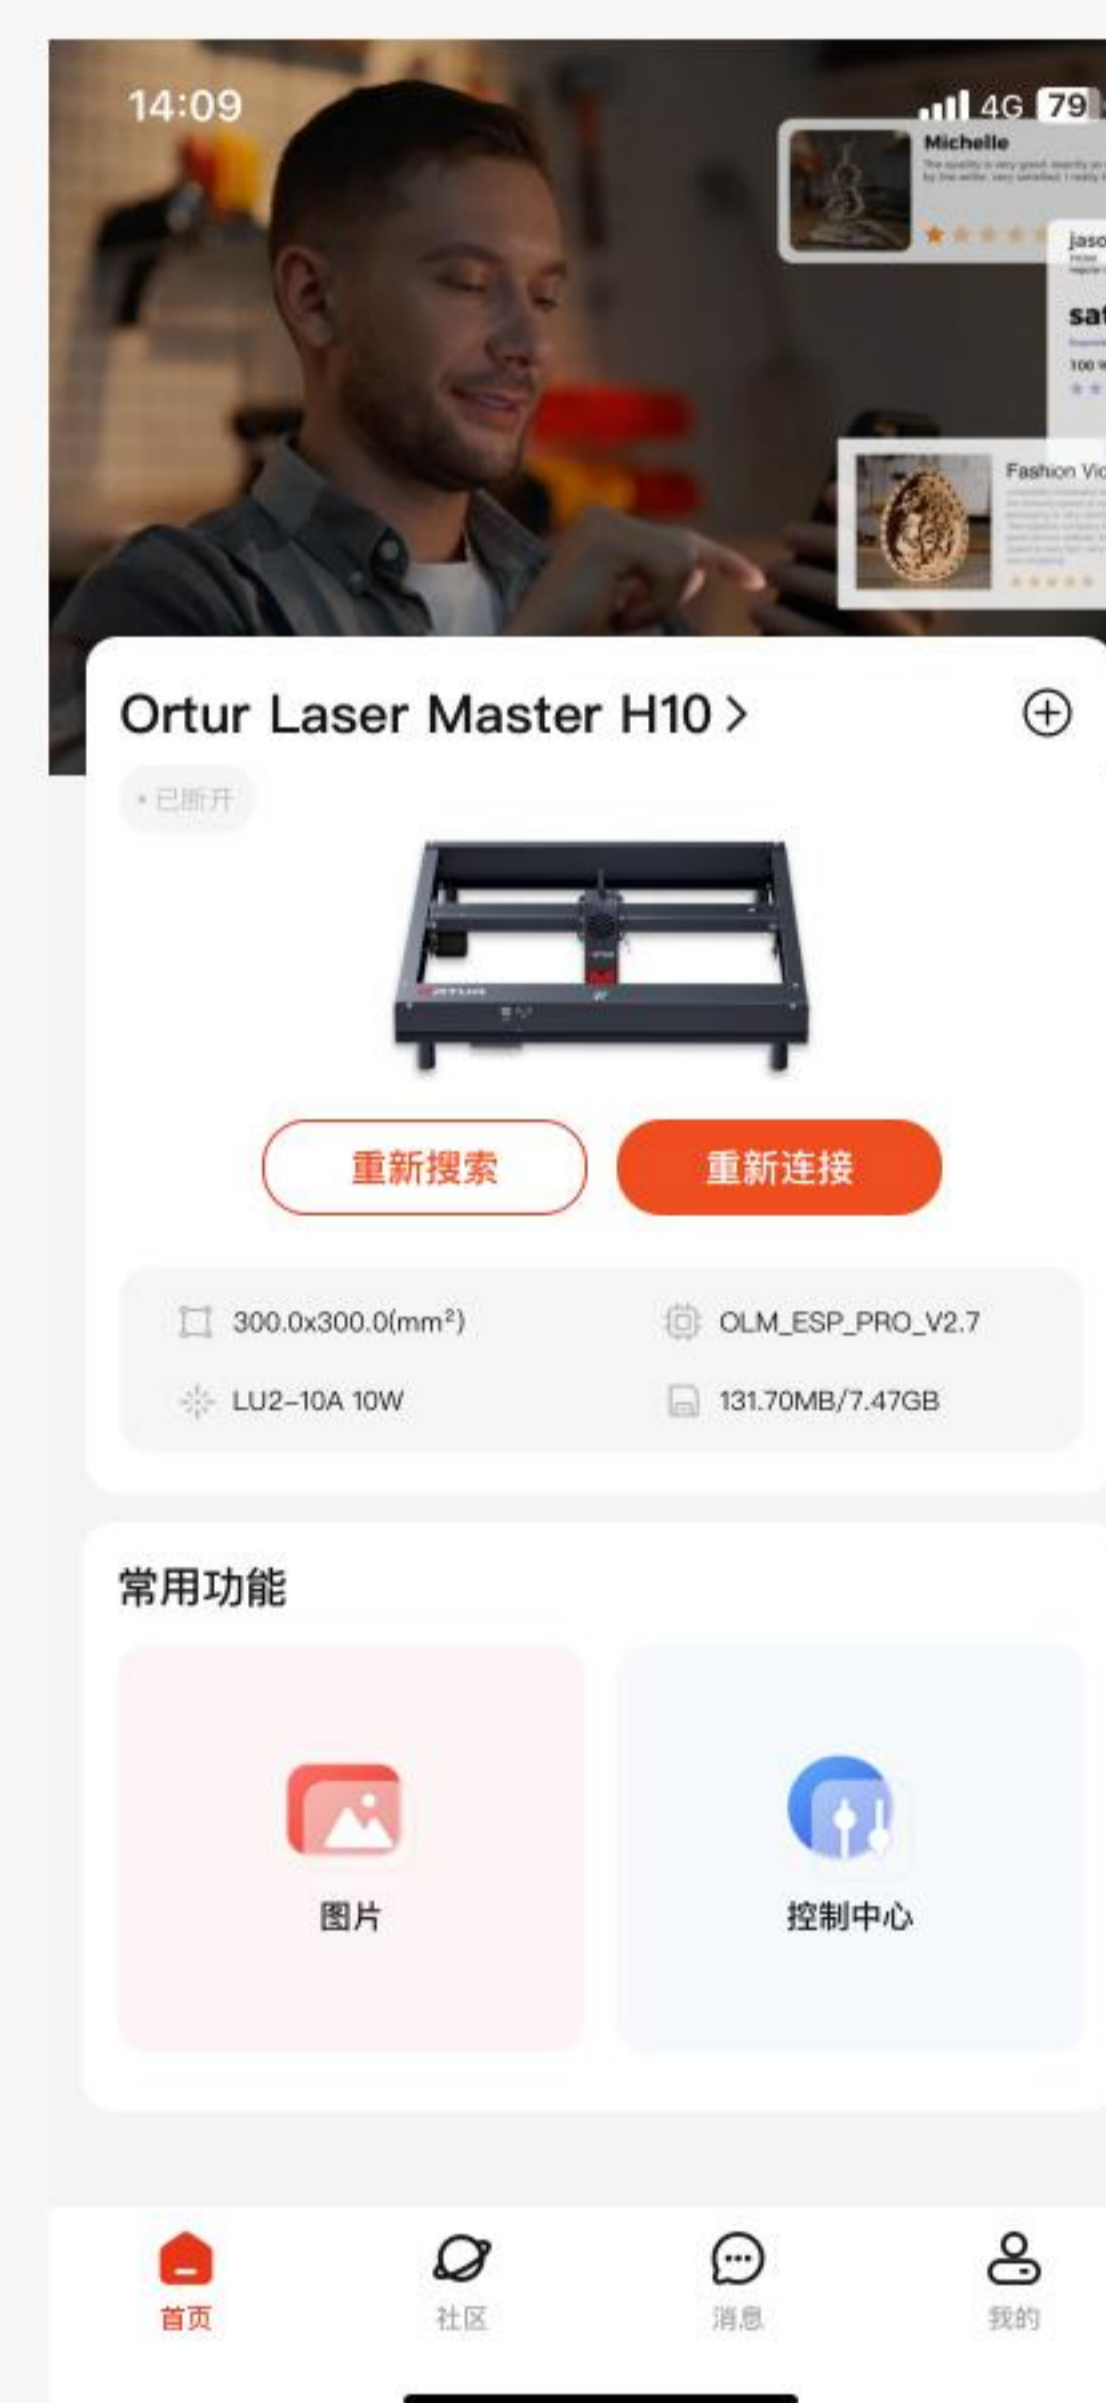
14:09

4G 79

Michelle

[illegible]

jaso

sat

Fashion Vic

Ortur Laser Master H10 >

• 已断开

重新搜索

重新连接

300.0x300.0(mm²)

OLM_ESP_PRO_V2.7

LU2-10A 10W

131.70MB/7.47GB

常用功能

图片

控制中心

首页

社区

消息

我的